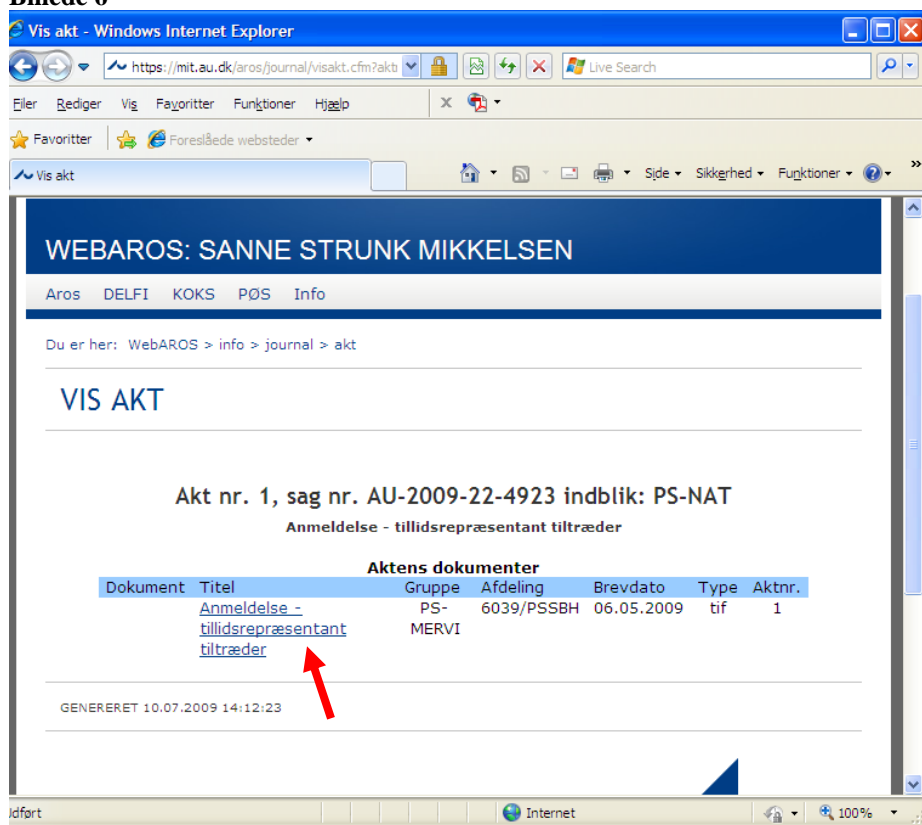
Billede 6

Vis akt - Windows Internet Explorer

https://mit.au.dk/aros/journal/visakt.cfm?akt

Live Search

Filer Rediger Vis Favoritter Funktioner Hjælp

Favoritter Foreslåede websteder

Vis akt

Side Sikkerhed Funktioner

WEBAROS: SANNE STRUNK MIKKELSEN

Aros DELFI KOKS PØS Info

Du er her: WebAROS > info > journal > akt

VIS AKT

Akt nr. 1, sag nr. AU-2009-22-4923 indblik: PS-NAT

Anmeldelse - tillidsrepræsentant tiltræder

Aktens dokumenter

| Dokument | Titel | Gruppe | Afdeling | Brevdato | Type | Aktnr. |
|---|---|---|---|---|---|---|
| | Anmeldelse - tillidsrepræsentant tiltræder | PS-MERVI | 6039/PSSBH | 06.05.2009 | tif | 1 |

GENERERET 10.07.2009 14:12:23

Udført

Internet

100%